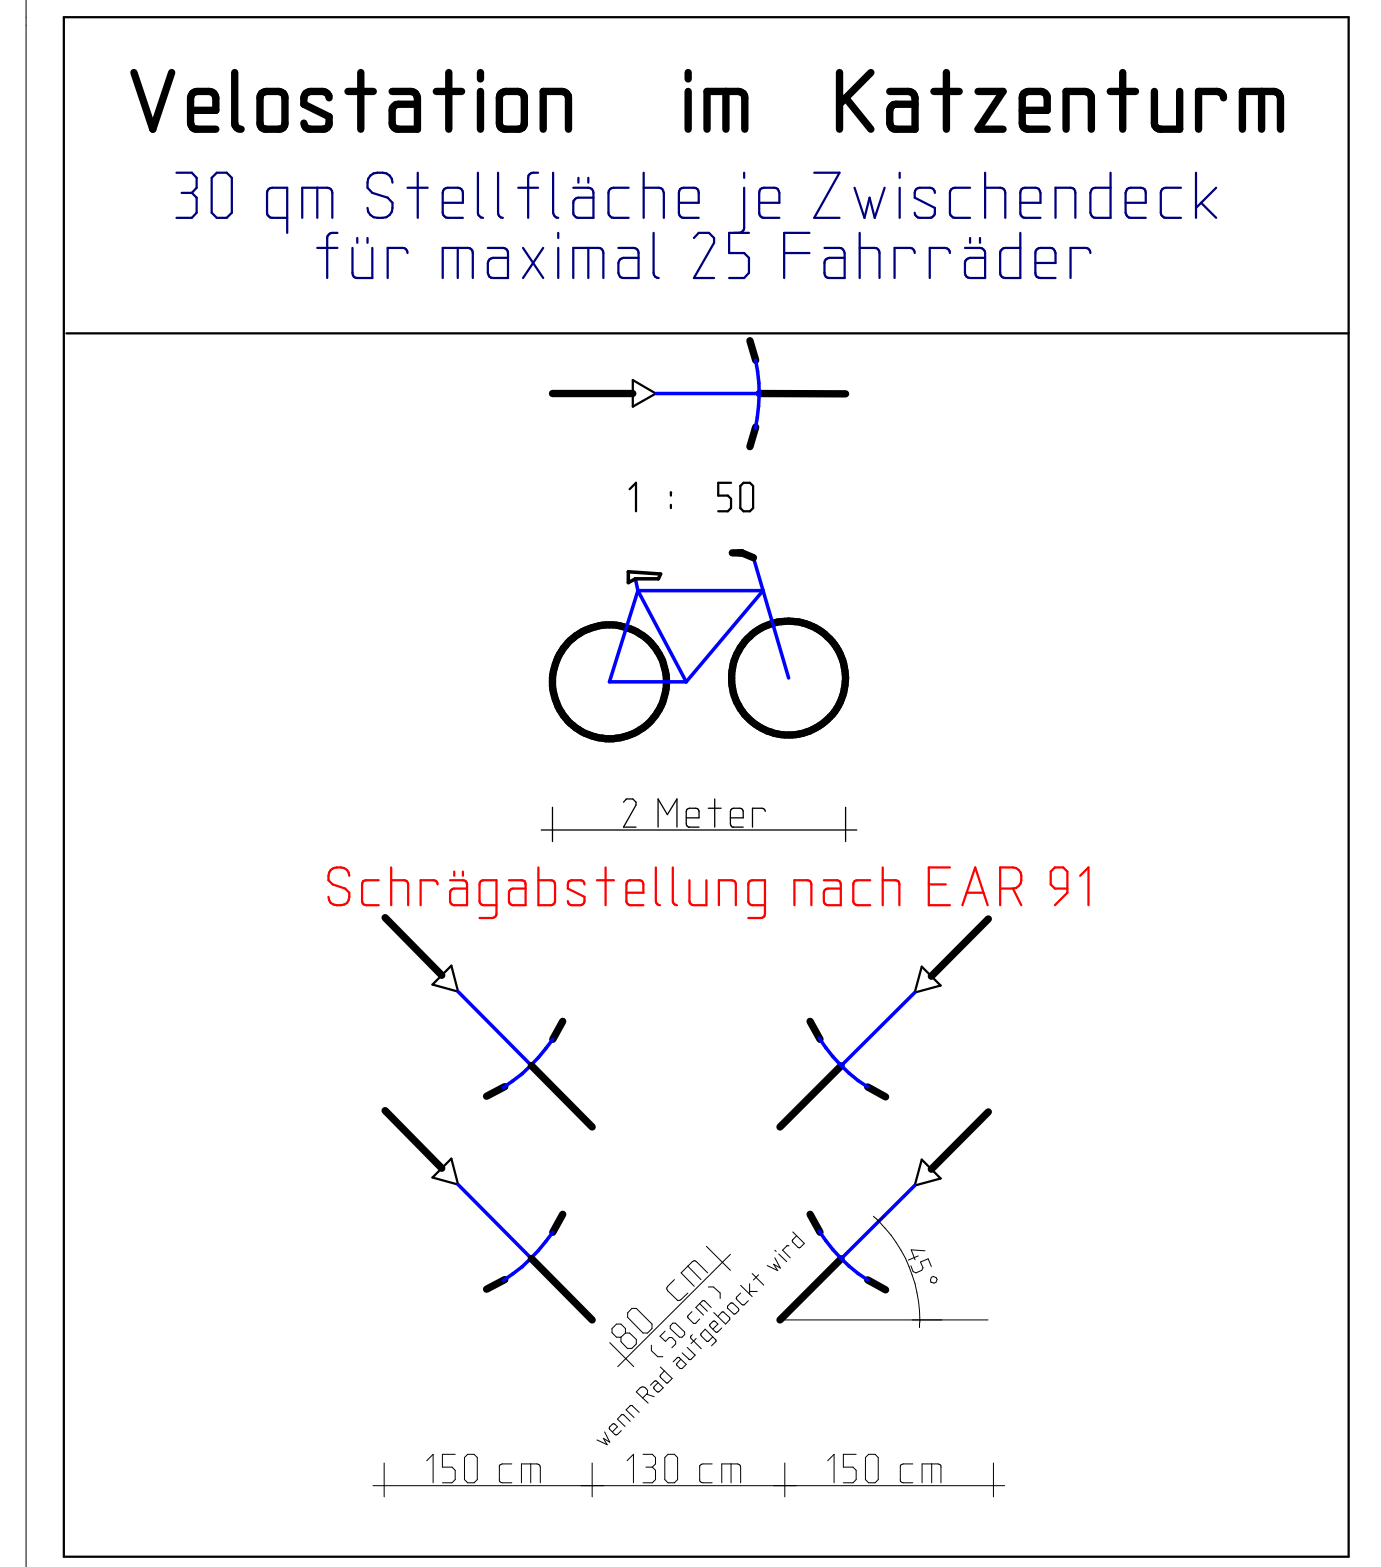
Velostation im Katzenturm
30 qm Stellfläche je Zwischendeck für maximal 25 Fahrräder

1 : 50

2 Meter

Schrägabstellung nach EAR 91

80 cm
( 50 cm )
wenn Rad aufgebockt wird

45°

150 cm 130 cm 150 cm